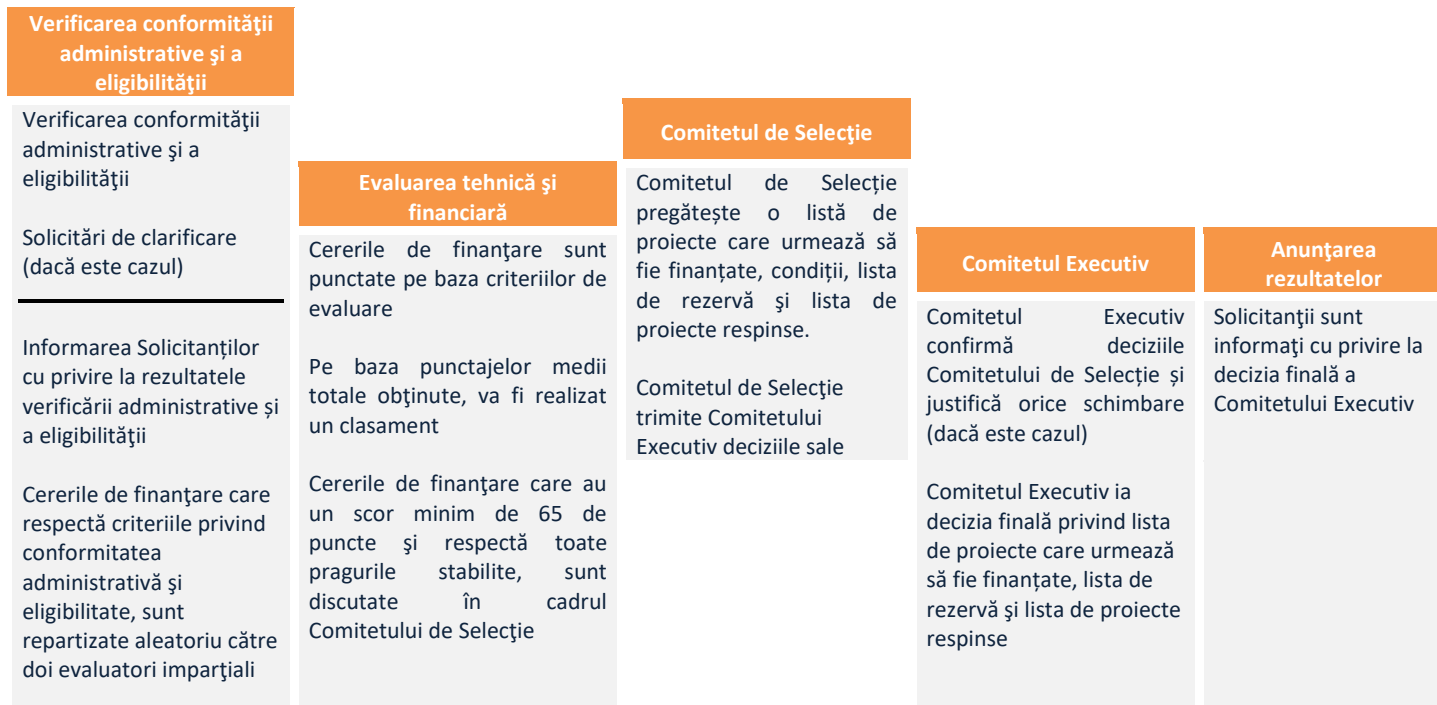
Verificarea conformităţii administrative şi a eligibilităţii

Verificarea conformităţii administrative şi a eligibilităţii

Solicitări de clarificare (dacă este cazul)

Informarea Solicitanților cu privire la rezultatele verificării administrative și a eligibilităţii

Cererile de finanţare care respectă criteriile privind conformitatea administrativă şi eligibilitate, sunt repartizate aleatoriu către doi evaluatori imparţiali

Evaluarea tehnică şi financiară

Cererile de finanţare sunt punctate pe baza criteriilor de evaluare

Pe baza punctajelor medii totale obţinute, va fi realizat un clasament

Cererile de finanţare care au un scor minim de 65 de puncte şi respectă toate pragurile stabilite, sunt discutate în cadrul Comitetului de Selecţie

Comitetul de Selecţie

Comitetul de Selecție pregătește o listă de proiecte care urmează să fie finanțate, condiții, lista de rezervă şi lista de proiecte respinse.

Comitetul de Selecţie trimite Comitetului Executiv deciziile sale

Comitetul Executiv

Comitetul Executiv confirmă deciziile Comitetului de Selecţie şi justifică orice schimbare (dacă este cazul)

Comitetul Executiv ia decizia finală privind lista de proiecte care urmează să fie finanțate, lista de rezervă şi lista de proiecte respinse

Anunţarea rezultatelor

Solicitanţii sunt informaţi cu privire la decizia finală a Comitetului Executiv